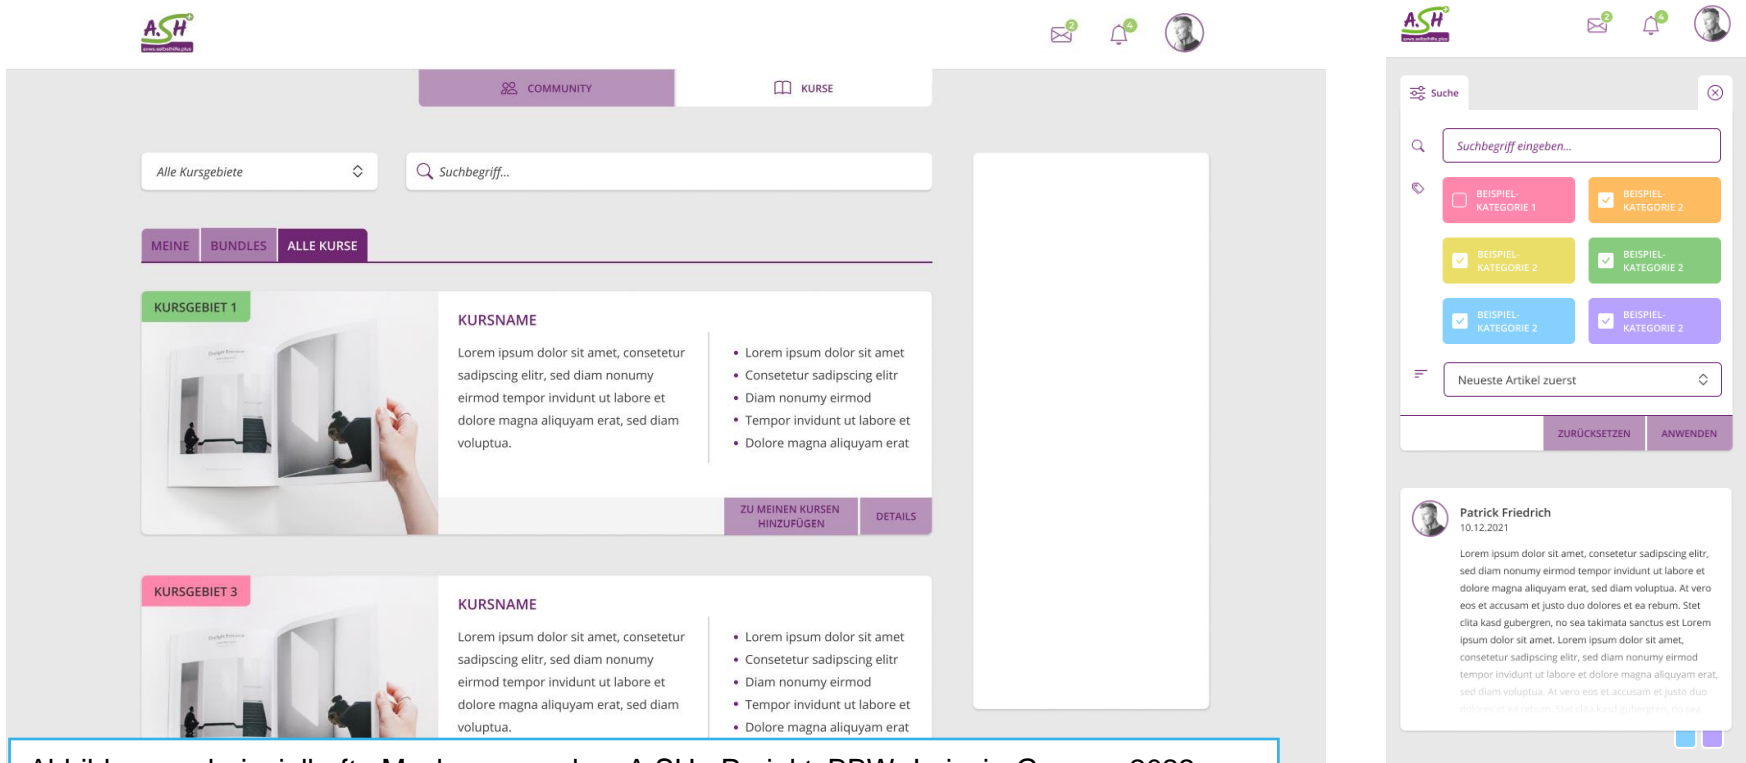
ASH

2 4

COMMUNITY KURSE

Alle Kursgebiete

Suchbegriff...

MEINE BUNDLES ALLE KURSE

KURSGEBIET 1

KURSNAME

Lorem ipsum dolor sit amet, consetetur sadipscing elitr, sed diam nonumy eirmod tempor invidunt ut labore et dolore magna aliquyam erat, sed diam voluptua.

- Lorem ipsum dolor sit amet
- Consetetur sadipscing elitr
- Diam nonumy eirmod
- Tempor invidunt ut labore et
- Dolore magna aliquyam erat

ZU MEINEN KURSEN HINZUFÜGEN DETAILS

KURSGEBIET 3

KURSNAME

Lorem ipsum dolor sit amet, consetetur sadipscing elitr, sed diam nonumy eirmod tempor invidunt ut labore et dolore magna aliquyam erat, sed diam voluptua.

- Lorem ipsum dolor sit amet
- Consetetur sadipscing elitr
- Diam nonumy eirmod
- Tempor invidunt ut labore et
- Dolore magna aliquyam erat

ASH

2 4

Suche

Suchbegriff eingeben...

BEISPIEL-KATEGORIE 1
BEISPIEL-KATEGORIE 2
BEISPIEL-KATEGORIE 2
BEISPIEL-KATEGORIE 2
BEISPIEL-KATEGORIE 2
BEISPIEL-KATEGORIE 2

Neueste Artikel zuerst

ZURÜCKSETZEN ANWENDEN

Patrick Friedrich
10.12.2021

Lorem ipsum dolor sit amet, consetetur sadipscing elitr, sed diam nonumy eirmod tempor invidunt ut labore et dolore magna aliquyam erat, sed diam voluptua. At vero eos et accusam et justo duo dolores et ea rebum. Stet clita kasd gubergren, no sea takimata sanctus est Lorem ipsum dolor sit amet. Lorem ipsum dolor sit amet, consetetur sadipscing elitr, sed diam nonumy eirmod tempor invidunt ut labore et dolore magna aliquyam erat, sed diam voluptua. At vero eos et accusam et justo duo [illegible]

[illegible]